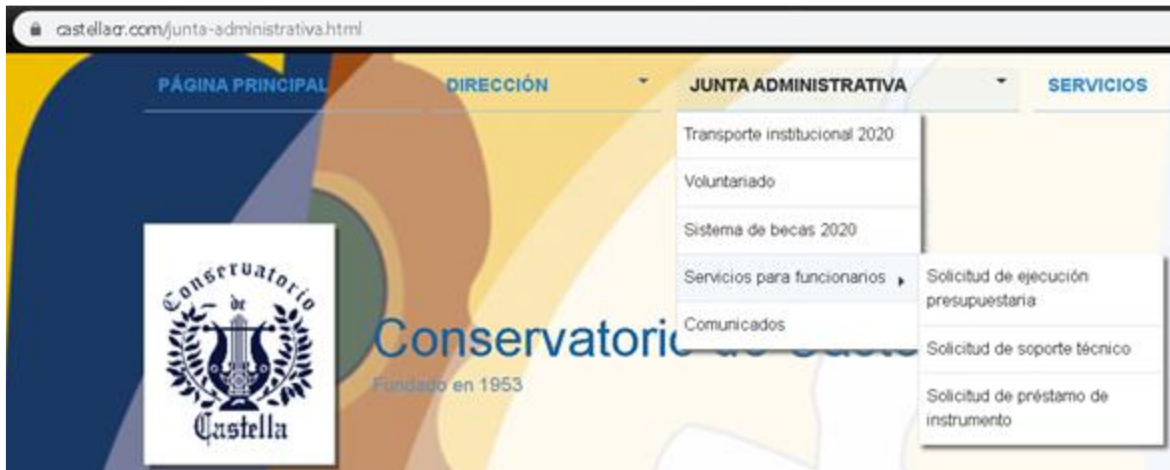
castellacr.com/junta-administrativa.html

PÁGINA PRINCIPAL

DIRECCIÓN

JUNTA ADMINISTRATIVA

SERVICIOS

Transporte institucional 2020

Voluntariado

Sistema de becas 2020

Servicios para funcionarios

Solicitud de ejecución presupuestaria

Comunicados

Solicitud de soporte técnico

Solicitud de préstamo de instrumento

Conservatorio de Castella

Conservatorio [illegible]

Fundado en 1953